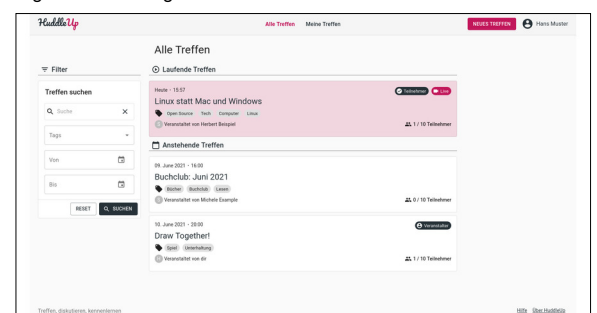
HuddleUp

Alle Treffen Meine Treffen

NEUES TREFFEN Hans Muster

Filter

Treffen suchen

Suche

Tags

Von

Bis

RESET SUCHEN

Alle Treffen

Laufende Treffen

Heute - 15:57

Teilnehmer Live

Linux statt Mac und Windows

Open Source Tech Computer Linux

Veranstaltet von Herbert Beispiel

1 / 10 Teilnehmer

Anstehende Treffen

09. June 2021 - 16:00

Buchclub: Juni 2021

Bücher Buchclub Lesen

Veranstaltet von Michele Example

0 / 10 Teilnehmer

10. June 2021 - 20:00

Veranstalter

Draw Together!

Spiel Unterhaltung

Veranstaltet von dir

1 / 10 Teilnehmer

Treffen, diskutieren, kennenlernen

Hilfe Über HuddleUp